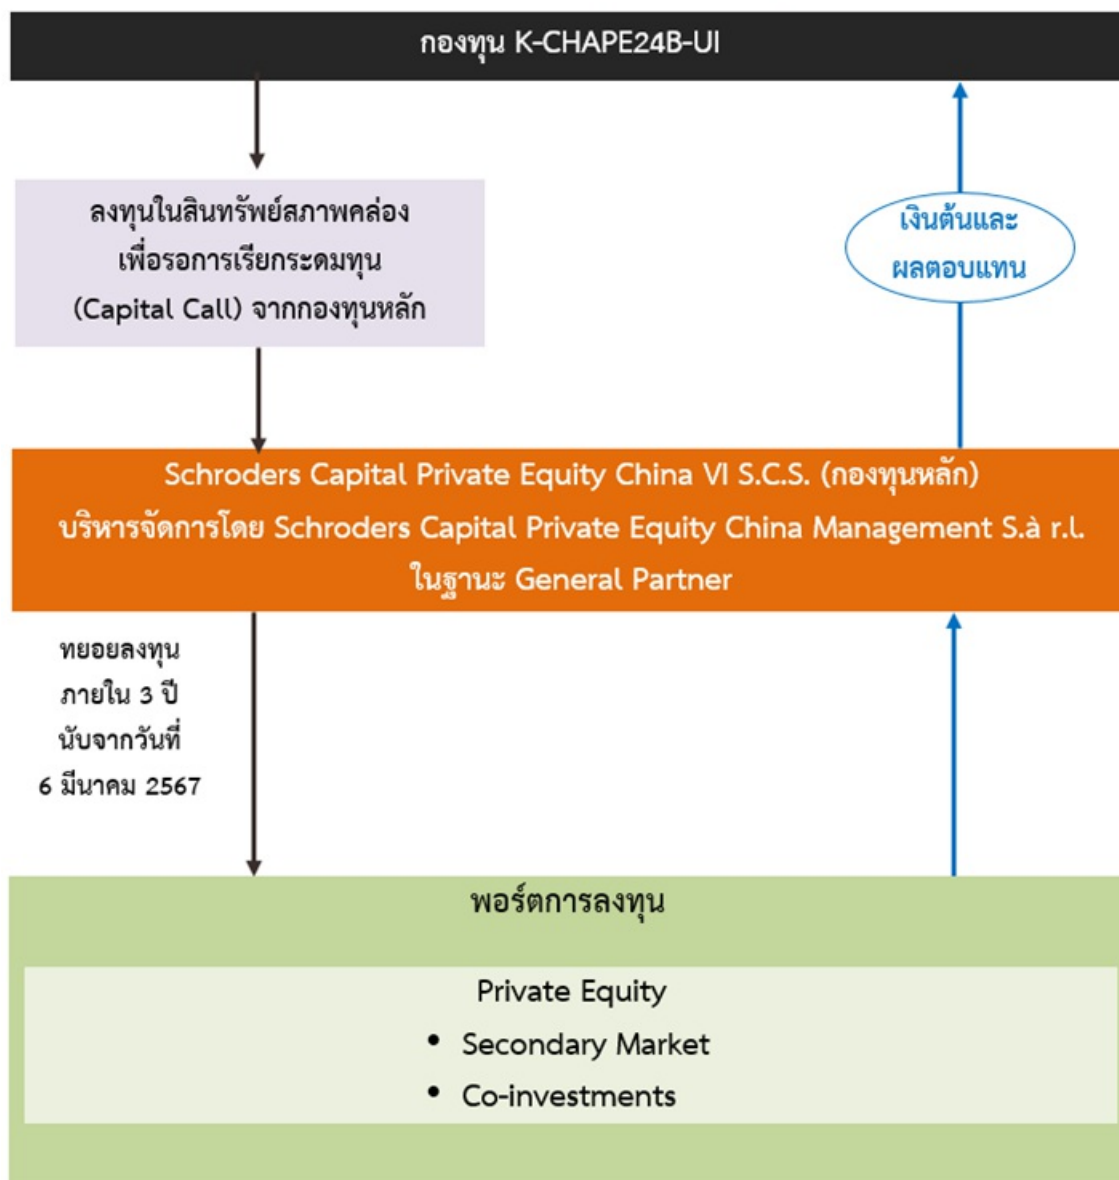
กองทุน K-CHAPE24B-UI

ลงทุนในสินทรัพย์สภาพคล่อง เพื่อรอการเรียกระดมทุน (Capital Call) จากกองทุนหลัก

เงินต้นและผลตอบแทน

Schroders Capital Private Equity China VI S.C.S. (กองทุนหลัก)
บริหารจัดการโดย Schroders Capital Private Equity China Management S.à r.l.
ในฐานะ General Partner

ทยอยลงทุน ภายใน 3 ปี นับจากวันที่ 6 มีนาคม 2567

พอร์ตการลงทุน

Private Equity
• Secondary Market
• Co-investments